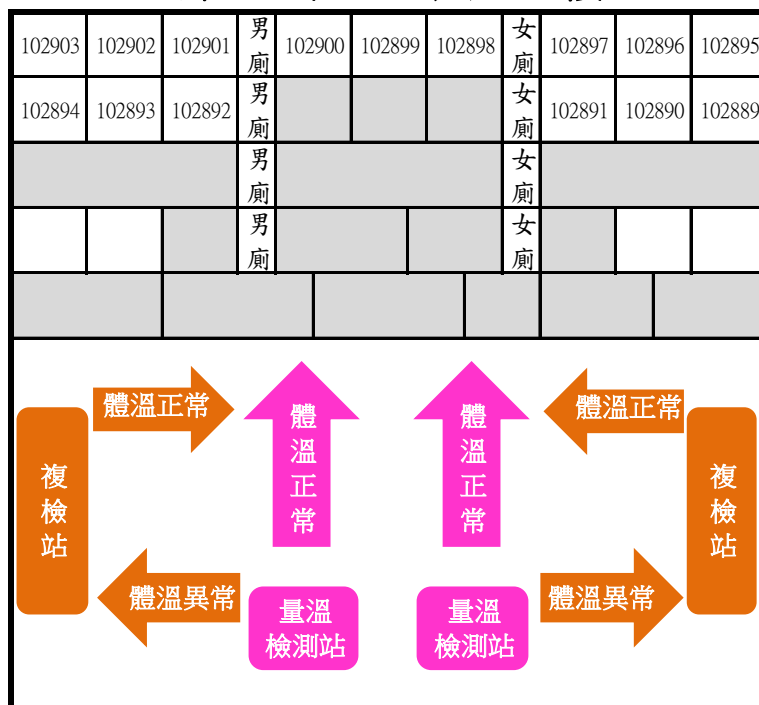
| 102903 | 102902 | 102901 | 男廁 | 102900 | 102899 | 102898 | 女廁 | 102897 | 102896 | 102895 |
|---|---|---|---|---|---|---|---|---|---|---|
| 102894 | 102893 | 102892 | 男廁 | | | | 女廁 | 102891 | 102890 | 102889 |
| | | | 男廁 | | | | 女廁 | | | |
| | | | 男廁 | | | | 女廁 | | | |

體溫正常

體溫正常

體溫正常

體溫正常

複檢站

複檢站

體溫異常

量溫檢測站

量溫檢測站

體溫異常